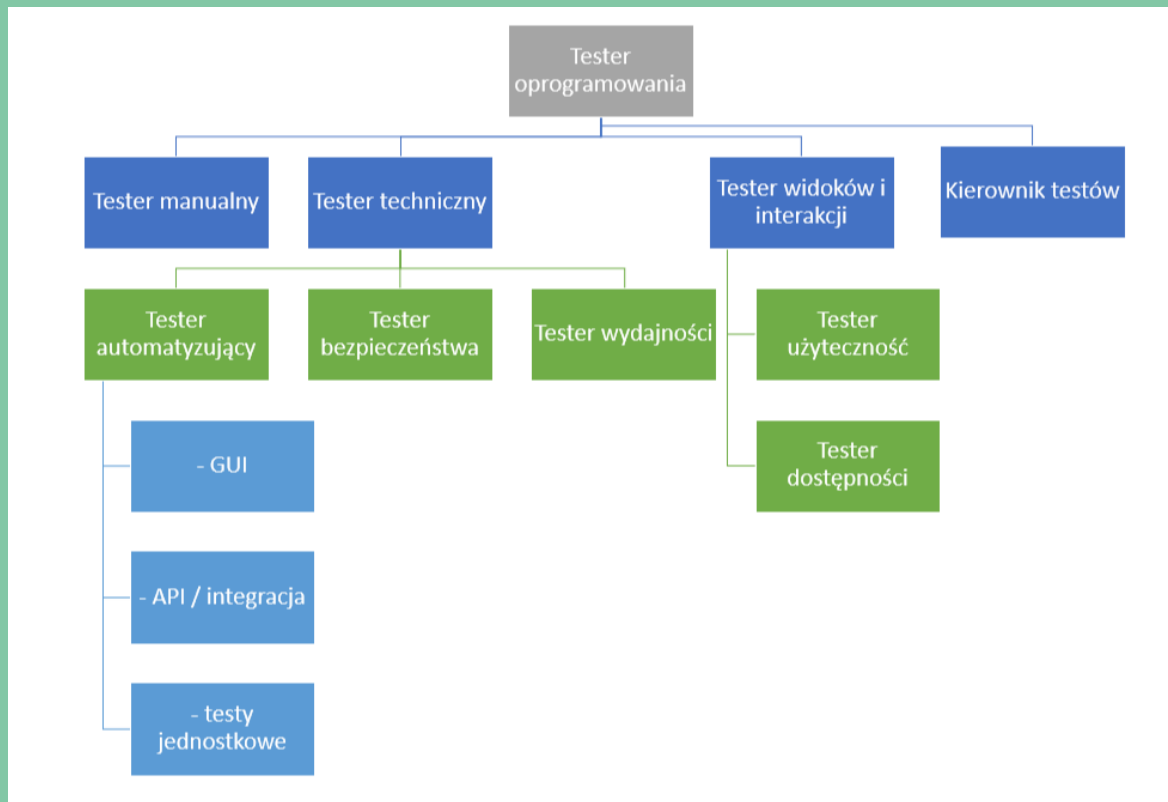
Tester oprogramowania

Tester manualny

Tester techniczny

Tester widoków i interakcji

Kierownik testów

Tester automatyzujący

Tester bezpieczeństwa

Tester wydajności

Tester użyteczność

Tester dostępności

- GUI

- API / integracja

- testy jednostkowe